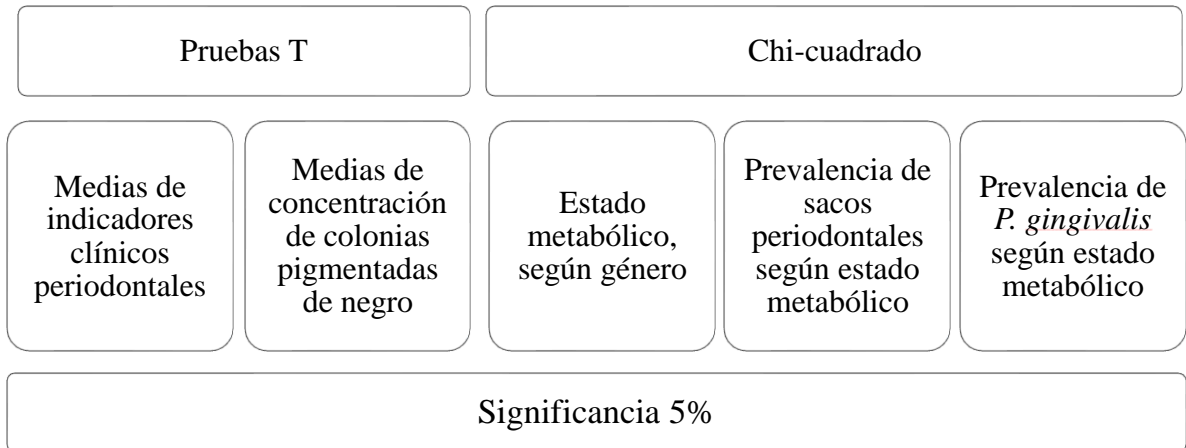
Pruebas T

Chi-cuadrado

Medias de indicadores clínicos periodontales

Medias de concentración de colonias pigmentadas de negro

Estado metabólico, según género

Prevalencia de sacos periodontales según estado metabólico

Prevalencia de P. gingivalis según estado metabólico

Significancia 5%